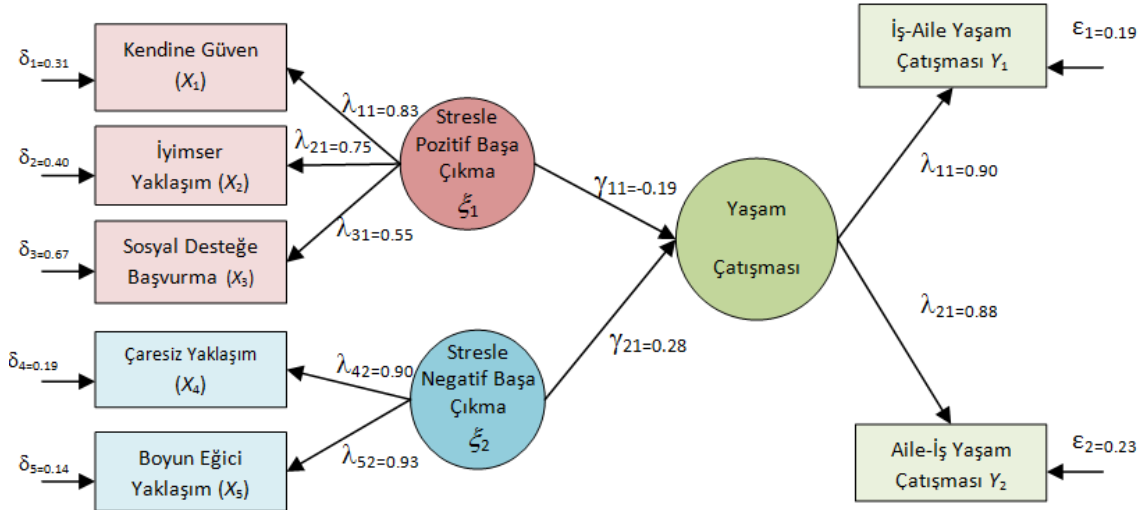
$\delta_{1=0.31}$
Kendine Güven ($X_1$)

$\delta_{2=0.40}$
İyimser Yaklaşım ($X_2$)

$\delta_{3=0.67}$
Sosyal Desteğe Başvurma ($X_3$)

$\lambda_{11=0.83}$
$\lambda_{21=0.75}$
$\lambda_{31=0.55}$

Stresle Pozitif Başa Çıkma $\xi_1$

$\gamma_{11=-0.19}$

Yaşam Çatışması

$\gamma_{21=0.28}$

$\delta_{4=0.19}$
Çaresiz Yaklaşım ($X_4$)

$\delta_{5=0.14}$
Boyun Eğici Yaklaşım ($X_5$)

$\lambda_{42=0.90}$
$\lambda_{52=0.93}$

Stresle Negatif Başa Çıkma $\xi_2$

İş-Aile Yaşam Çatışması $Y_1$
$\varepsilon_{1=0.19}$

$\lambda_{11=0.90}$

$\lambda_{21=0.88}$

Aile-İş Yaşam Çatışması $Y_2$
$\varepsilon_{2=0.23}$